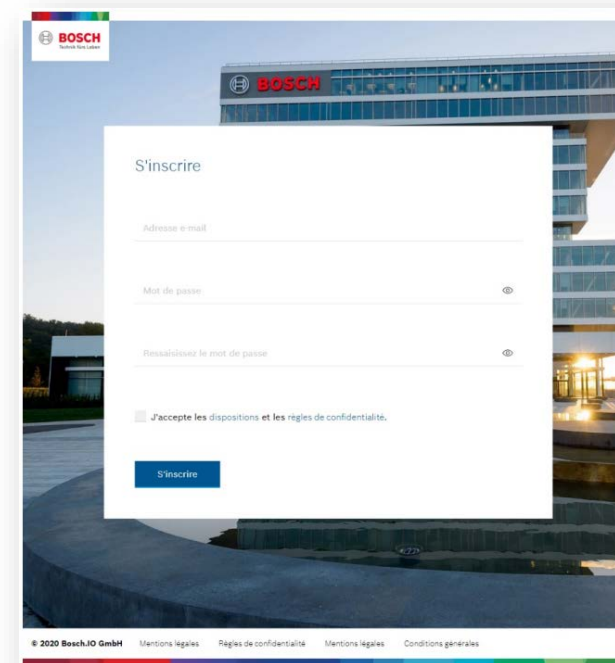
BOSCH
Technik fürs Leben

BOSCH

S'inscrire

Adresse e-mail

Mot de passe

Ressaisissez le mot de passe

J'accepte les dispositions et les règles de confidentialité.

S'inscrire

© 2020 Bosch.IO GmbH Mentions légales Règles de confidentialité Mentions légales Conditions générales